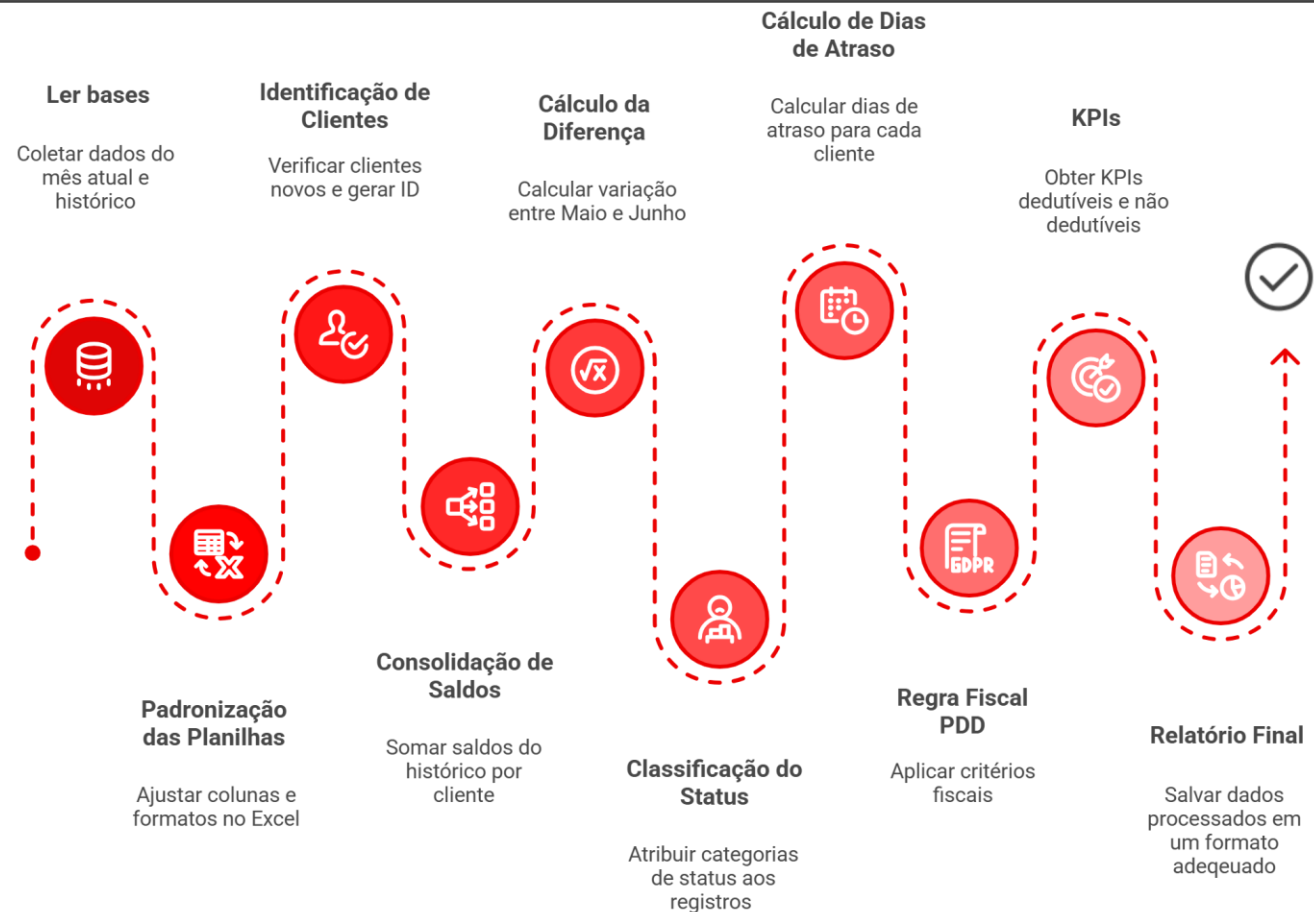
Ler bases

Coletar dados do mês atual e histórico

Padronização das Planilhas

Ajustar colunas e formatos no Excel

Identificação de Clientes

Verificar clientes novos e gerar ID

Consolidação de Saldos

Somar saldos do histórico por cliente

Cálculo da Diferença

Calcular variação entre Maio e Junho

Classificação do Status

Atribuir categorias de status aos registros

Cálculo de Dias de Atraso

Calcular dias de atraso para cada cliente

Regra Fiscal PDD

Aplicar critérios fiscais

KPIs

Obter KPIs dedutíveis e não dedutíveis

Relatório Final

Salvar dados processados em um formato adeqeuado

GDPR